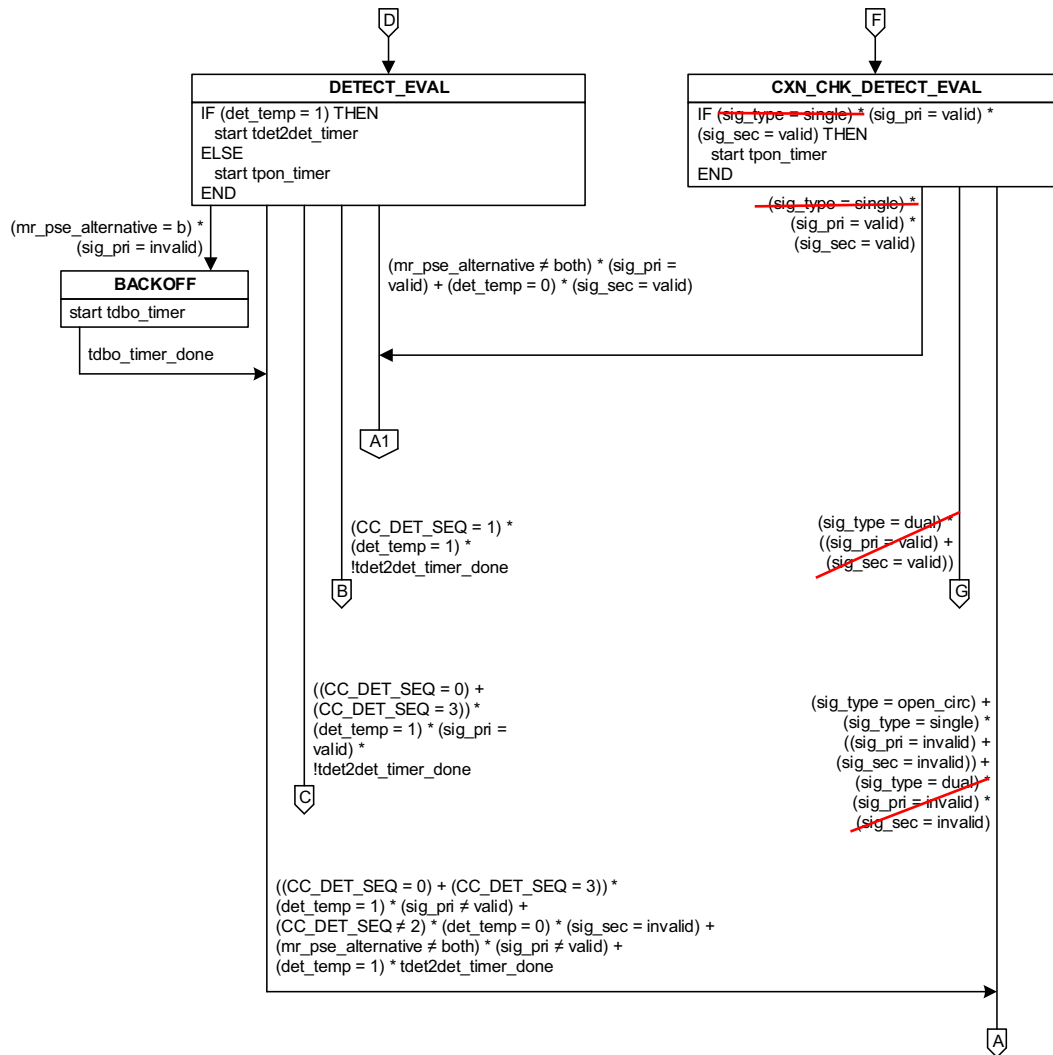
D

F

DETECT_EVAL

IF (det_temp = 1) THEN
start tdet2det_timer
ELSE
start tpon_timer
END

CXN_CHK_DETECT_EVAL

IF (sig_type = single) * (sig_pri = valid) * (sig_sec = valid) THEN
start tpon_timer
END

(mr_pse_alternative = b) * (sig_pri = invalid)

BACKOFF

start tdbo_timer

tdbo_timer_done

(mr_pse_alternative ≠ both) * (sig_pri = valid) + (det_temp = 0) * (sig_sec = valid)

(sig_type = single) * (sig_pri = valid) * (sig_sec = valid)

A1

(CC_DET_SEQ = 1) * (det_temp = 1) * !tdet2det_timer_done

B

(sig_type = dual) * ((sig_pri = valid) + (sig_sec = valid))

G

((CC_DET_SEQ = 0) + (CC_DET_SEQ = 3)) * (det_temp = 1) * (sig_pri = valid) * !tdet2det_timer_done

C

(sig_type = open_circ) + (sig_type = single) * ((sig_pri = invalid) + (sig_sec = invalid)) + (sig_type = dual) * (sig_pri = invalid) * (sig_sec = invalid)

((CC_DET_SEQ = 0) + (CC_DET_SEQ = 3)) * (det_temp = 1) * (sig_pri ≠ valid) + (CC_DET_SEQ ≠ 2) * (det_temp = 0) * (sig_sec = invalid) + (mr_pse_alternative ≠ both) * (sig_pri ≠ valid) + (det_temp = 1) * tdet2det_timer_done

A